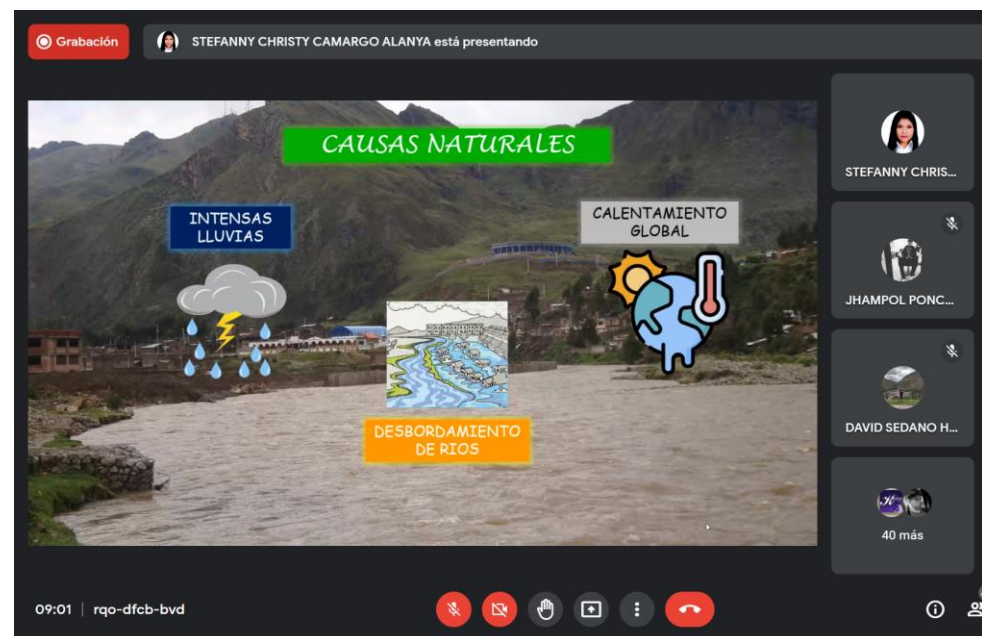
Grabación

STEFANNY CHRISTY CAMARGO ALANYA está presentando

CAUSAS NATURALES

INTENSAS LLUVIAS

CALENTAMIENTO GLOBAL

DESBORDAMIENTO DE RIOS

STEFANNY CHRIS...

JHAMPOL PONC...

DAVID SEDANO H...

40 más

09:01 | rqo-dfcb-bvd